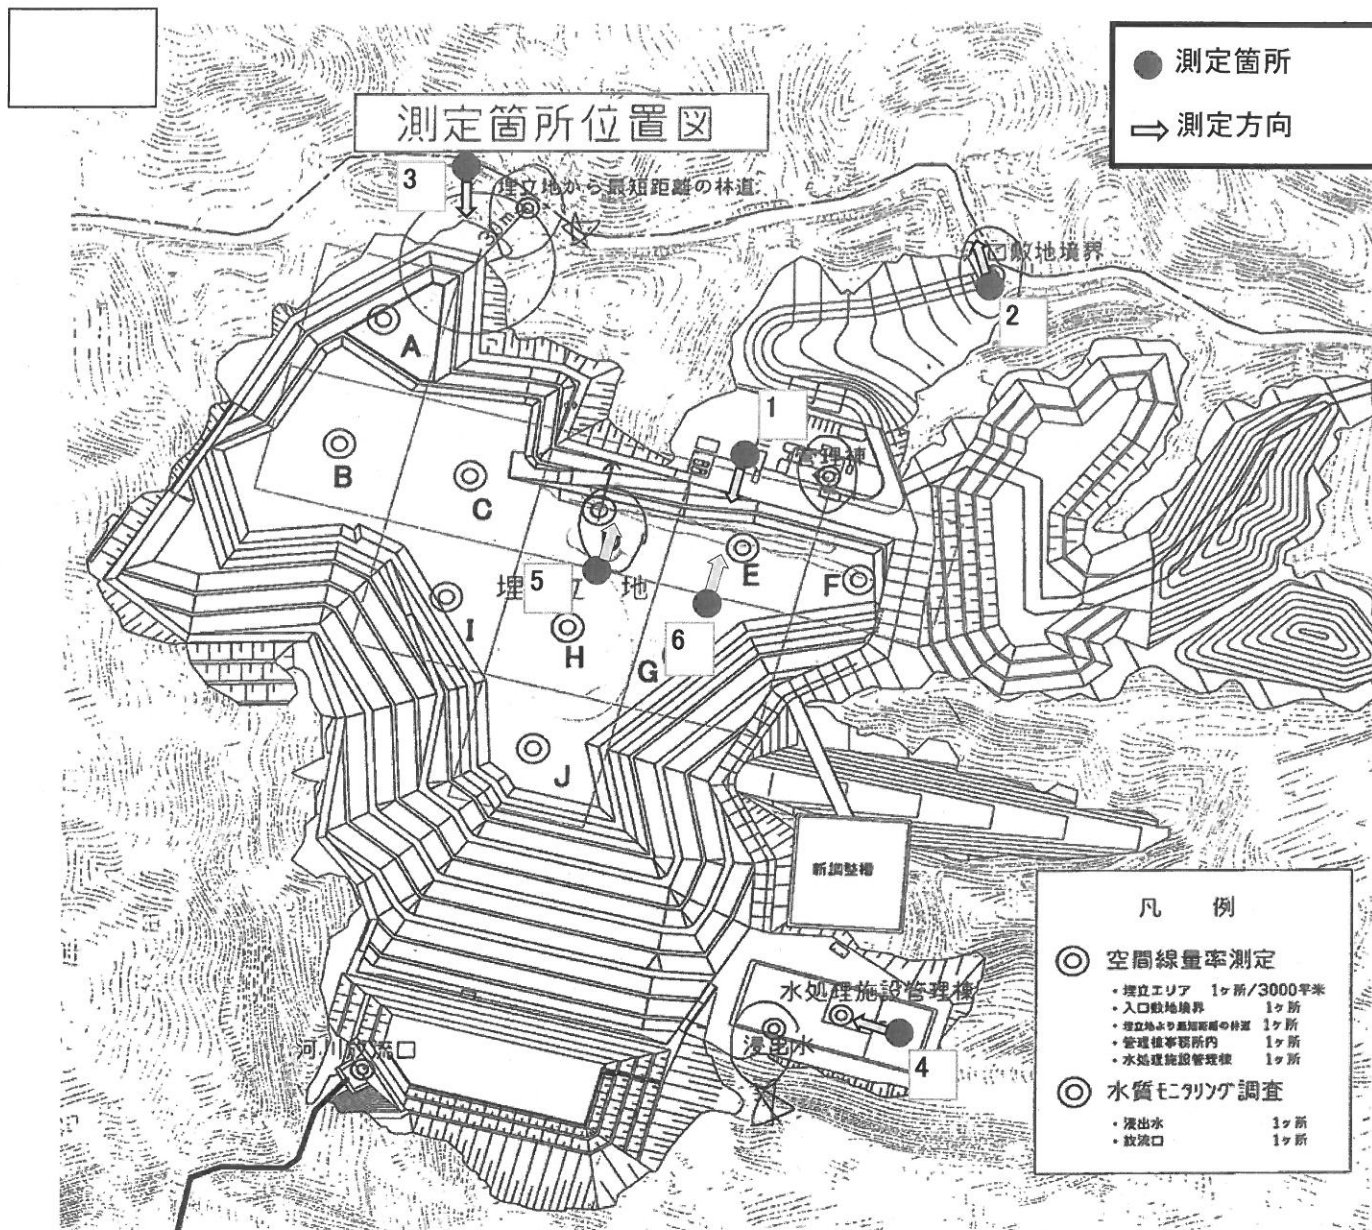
測定箇所位置図

測定箇所
⇨ 測定方向

3
埋立地から最短距離の林道

入口敷地境界
2

A
1
管理棟
B
C
E
F
埋 5 立 地
I
H
6
G
J

新調整槽

水処理施設管理棟
4
浸出水
河川放流口

凡 例
◎ 空間線量率測定
・埋立エリア 1ヶ所/3000平米
・入口敷地境界 1ヶ所
・埋立地より最短距離の林道 1ヶ所
・管理棟事務所内 1ヶ所
・水処理施設管理棟 1ヶ所
◎ 水質モニタリング調査
・浸出水 1ヶ所
・放流口 1ヶ所